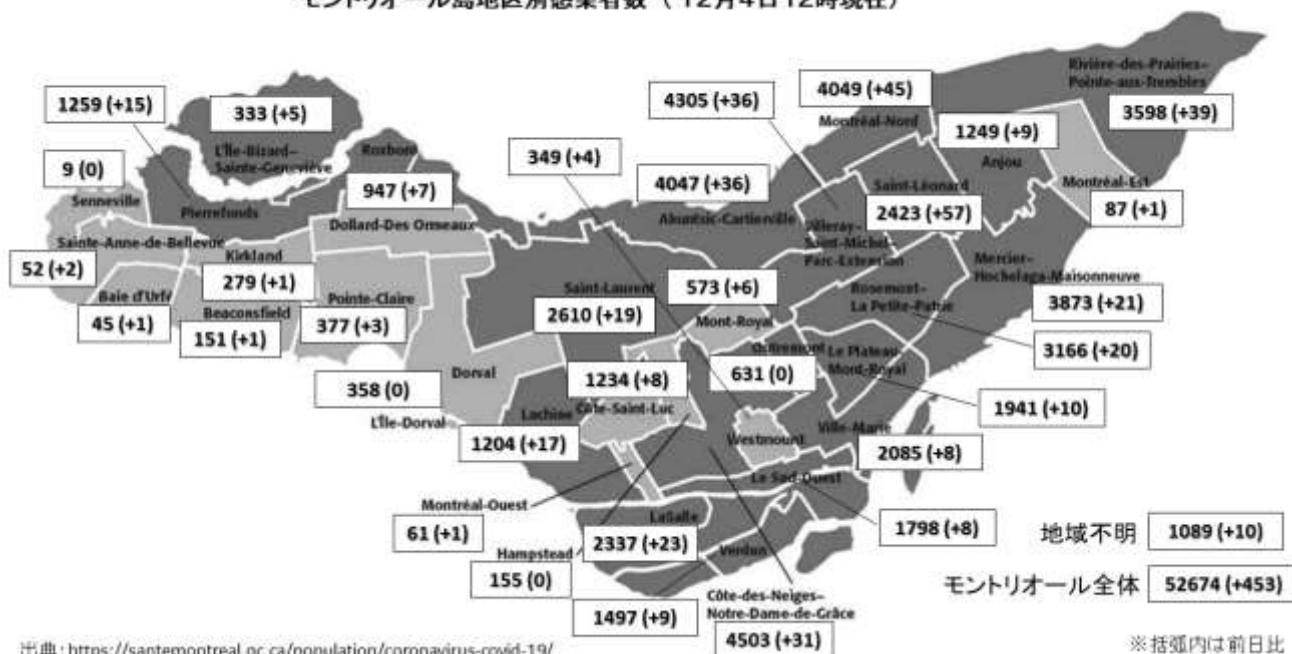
モントリオール島地区別感染者数（12月4日12時現在）

Rivière-des-Prairies–Pointe-aux-Trembles
3598 (+39)

4049 (+45)
Montréal-Nord

4305 (+36)

1249 (+9)
Anjou

1259 (+15)

333 (+5)
L'Île-Bizard–Sainte-Geneviève

Roxboro

9 (0)
Senneville
Pierrefonds

349 (+4)

947 (+7)
Dollard-Des Ormeaux

4047 (+36)
Ahuntsic-Cartierville

Saint-Léonard
2423 (+57)

Montréal-Est
87 (+1)

Villeray–Saint-Michel–Parc-Extension

Mercier–Hochelaga-Maisonneuve
3873 (+21)

Sainte-Anne-de-Bellevue
52 (+2)

Kirkland
279 (+1)

Baie d'Urfé
45 (+1)

Beaconsfield
151 (+1)

Pointe-Claire
377 (+3)

Saint-Laurent
2610 (+19)

573 (+6)
Mont-Royal

Rosemont–La Petite-Patrie
3166 (+20)

Outremont
631 (0)

Le Plateau-Mont-Royal
1941 (+10)

358 (0)
Dorval
L'Île-Dorval

1234 (+8)
Côte-Saint-Luc

Lachine
1204 (+17)

Westmount

Ville-Marie
2085 (+8)

Le Sud-Ouest
1798 (+8)

Montréal-Ouest
61 (+1)

LaSalle
Hampstead
2337 (+23)
155 (0)

Verdun
1497 (+9)

Côte-des-Neiges–Notre-Dame-de-Grâce
4503 (+31)

地域不明 1089 (+10)
モントリオール全体 52674 (+453)

出典：https://santemontreal.qc.ca/population/coronavirus-covid-19/

※括弧内は前日比